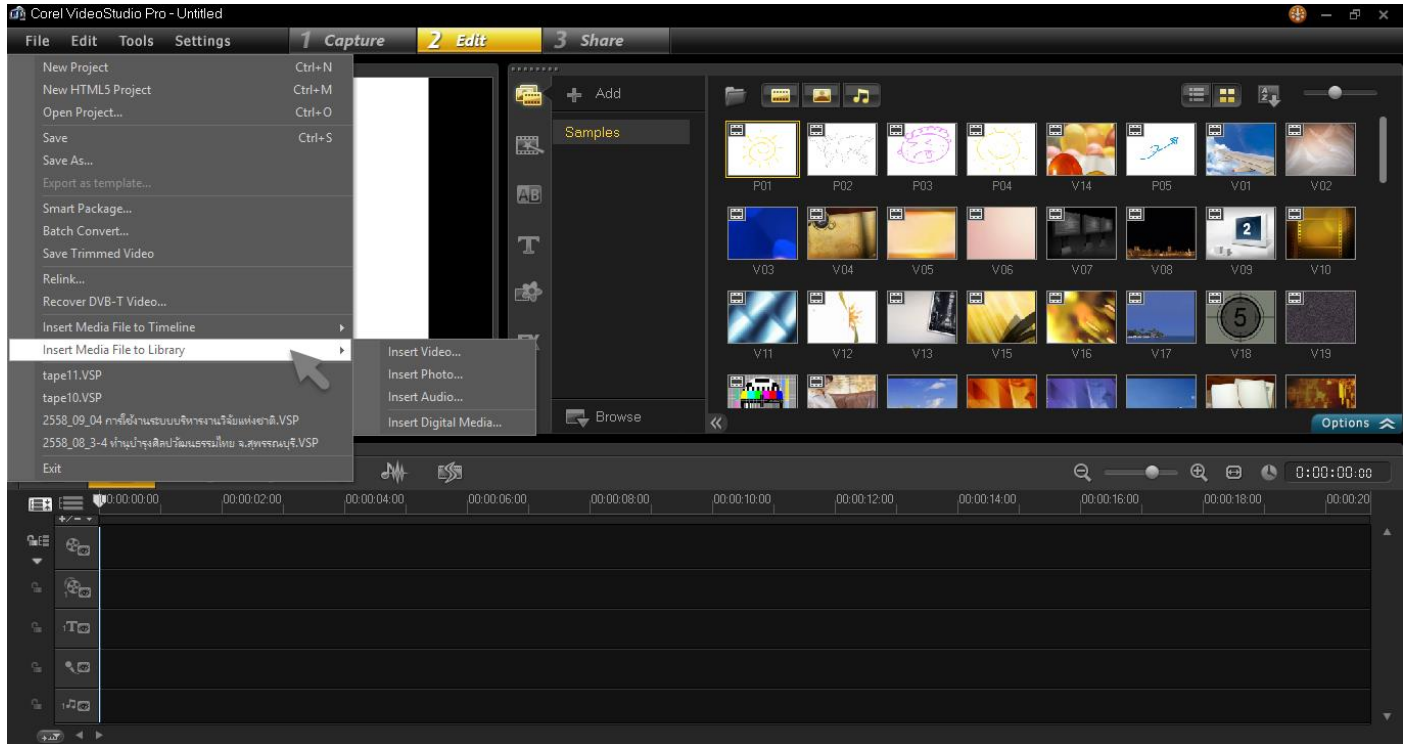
Corel VideoStudio Pro - Untitled

File Edit Tools Settings
1 Capture
2 Edit
3 Share

New Project Ctrl+N
New HTML5 Project Ctrl+M
Open Project... Ctrl+O
Save Ctrl+S
Save As...
Export as template...
Smart Package...
Batch Convert...
Save Trimmed Video
Relink...
Recover DVB-T Video...
Insert Media File to Timeline
Insert Media File to Library
tape11.VSP
tape10.VSP
2558_09_04 การใช้งานระบบบริหารงานวิจัยแห่งชาติ.VSP
2558_08_3-4 ทำนุบำรุงศิลปวัฒนธรรมไทย จ.สุพรรณบุรี.VSP
Exit

Insert Video...
Insert Photo...
Insert Audio...
Insert Digital Media...

Add
Samples
Browse

P01 P02 P03 P04 V14 P05 V01 V02
V03 V04 V05 V06 V07 V08 V09 V10
V11 V12 V13 V15 V16 V17 V18 V19

Options

0:00:00:00

00:00:00:00 00:00:02:00 00:00:04:00 00:00:06:00 00:00:08:00 00:00:10:00 00:00:12:00 00:00:14:00 00:00:16:00 00:00:18:00 00:00:20